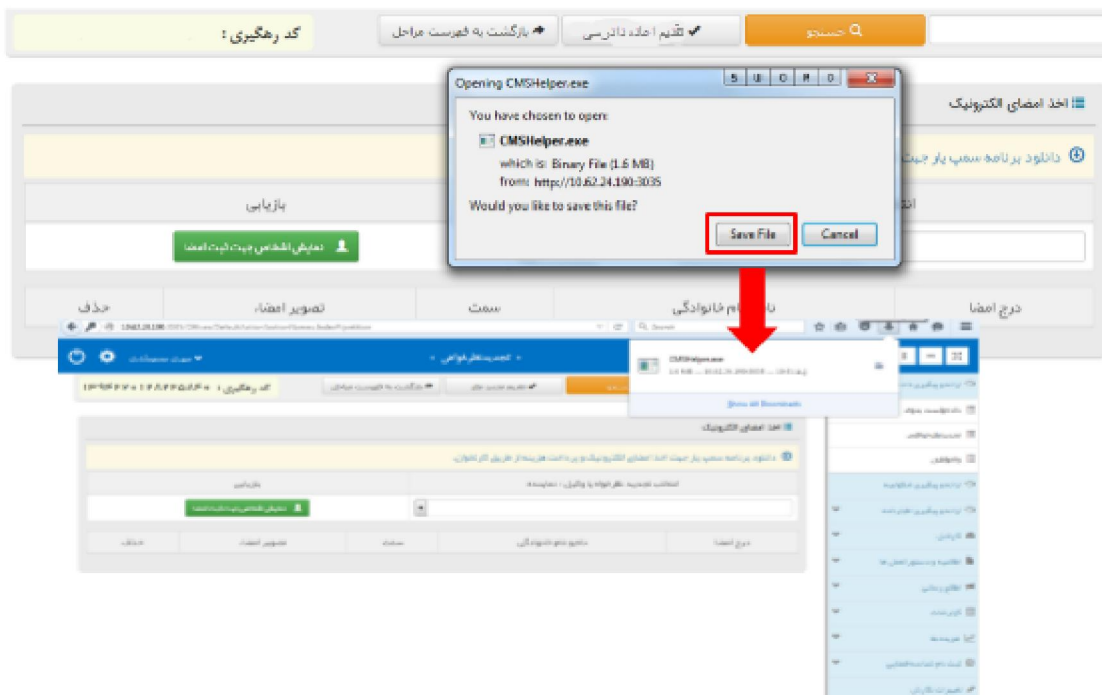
کد رهگیری :
بازگشت به فهرست مراحل
تقدیم اعاده دادرسی
جستجو

Opening CMSHelper.exe
You have chosen to open:
CMSHelper.exe
which is: Binary File (1.6 MB)
from: http://10.62.24.190:3035
Would you like to save this file?
Save File
Cancel

اخذ امضای الکترونیک
دانلود برنامه سمپ یار جهت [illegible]
بازیابی
نمایش اشخاص جهت ثبت امضا
درج امضا
نام خانوادگی
سمت
تصویر امضاء
حذف

CMSHelper.exe
Show All Downloads
کد رهگیری :
بازگشت به فهرست مراحل
اخذ امضای الکترونیک
دانلود برنامه سمپ یار جهت اخذ امضای الکترونیک و پرداخت هزینه از طریق کارتخوان
بازیابی
نمایش اشخاص جهت ثبت امضا
درج امضا
نام و نام خانوادگی
سمت
تصویر امضاء
حذف